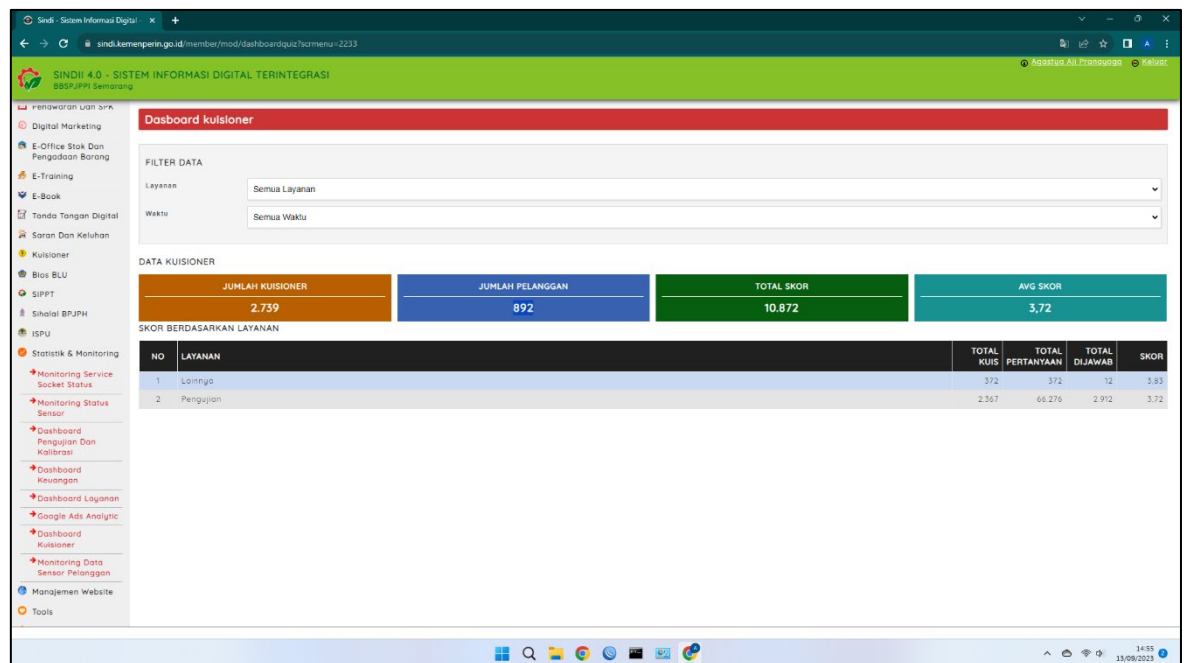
Sindi - Sistem Informasi Digital ×

sindi.kemenperin.go.id/member/mod/dashboardquiz?scrmenu=2233

SINDII 4.0 - SISTEM INFORMASI DIGITAL TERINTEGRASI
BBSPJPPI Semarang

Agastya Ali Pranayoga Keluar

Penawaran Dan SPK
Digital Marketing
E-Office Stok Dan Pengadaan Barang
E-Training
E-Book
Tanda Tangan Digital
Saran Dan Keluhan
Kuisioner
Bios BLU
SIPPT
Sihalal BPJPH
ISPU
Statistik & Monitoring
Monitoring Service Socket Status
Monitoring Status Sensor
Dashboard Pengujian Dan Kalibrasi
Dashboard Keuangan
Dashboard Layanan
Google Ads Analytic
Dashboard Kuisioner
Monitoring Data Sensor Pelanggan
Manajemen Website
Tools

Dasboard kuisioner

FILTER DATA
Layanan Semua Layanan
Waktu Semua Waktu

DATA KUISIONER

| JUMLAH KUISIONER | JUMLAH PELANGGAN | TOTAL SKOR | AVG SKOR |
|---|---|---|---|
| 2.739 | 892 | 10.872 | 3,72 |

SKOR BERDASARKAN LAYANAN

| NO | LAYANAN | TOTAL KUIS | TOTAL PERTANYAAN | TOTAL DIJAWAB | SKOR |
|---|---|---|---|---|---|
| 1 | Lainnya | 372 | 372 | 12 | 3.83 |
| 2 | Pengujian | 2.367 | 66.276 | 2.912 | 3.72 |

14:55
13/09/2023